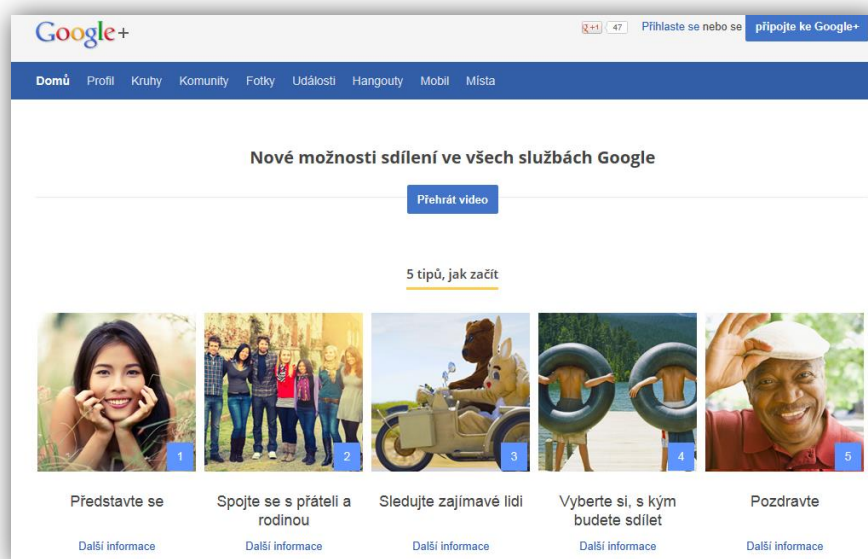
Google+

+1 47 Přihlaste se nebo se připojte ke Google+

Domů Profil Kruhy Komunity Fotky Události Hangouty Mobil Místa

Nové možnosti sdílení ve všech službách Google

Přehrát video

5 tipů, jak začít

1

Představte se

Další informace

2

Spojte se s přáteli a rodinou

Další informace

3

Sledujte zajímavé lidi

Další informace

4

Vyberte si, s kým budete sdílet

Další informace

5

Pozdravte

Další informace